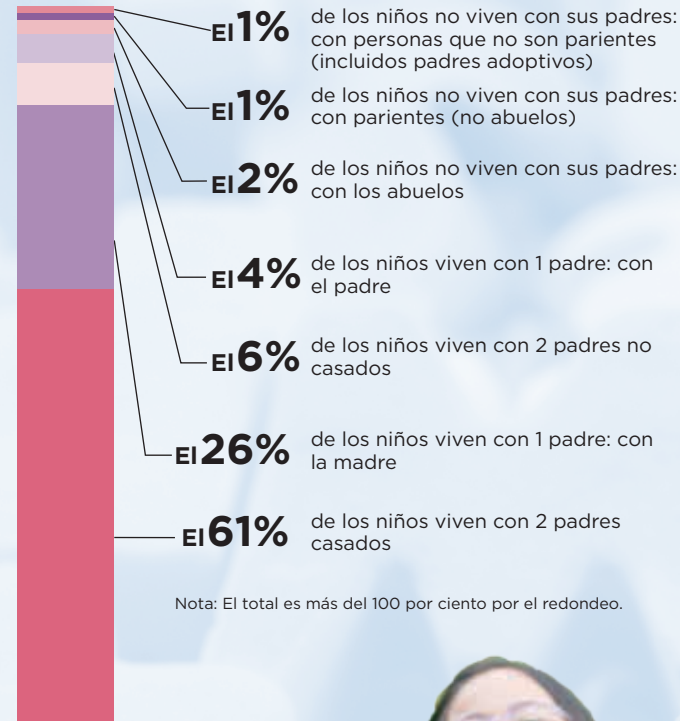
El 1% de los niños no viven con sus padres: con personas que no son parientes (incluidos padres adoptivos)

El 1% de los niños no viven con sus padres: con parientes (no abuelos)

El 2% de los niños no viven con sus padres: con los abuelos

El 4% de los niños viven con 1 padre: con el padre

El 6% de los niños viven con 2 padres no casados

El 26% de los niños viven con 1 padre: con la madre

El 61% de los niños viven con 2 padres casados

Nota: El total es más del 100 por ciento por el redondeo.